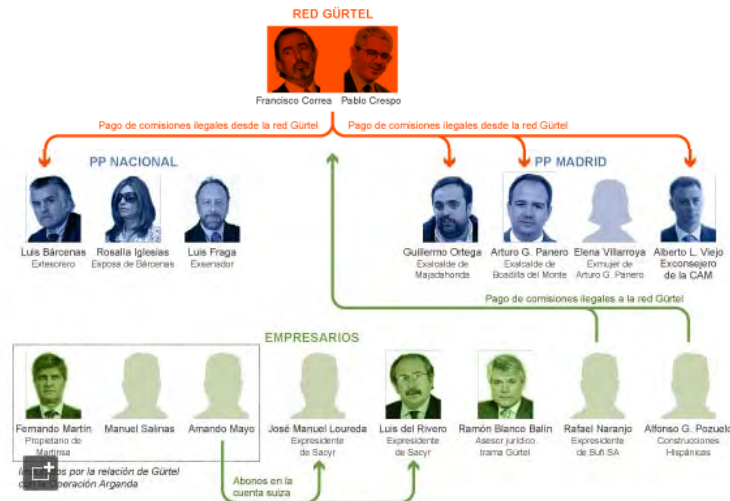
RED GÜRTEL

Francisco Correa
Pablo Crespo

Pago de comisiones ilegales desde la red Gürtel
Pago de comisiones ilegales desde la red Gürtel

PP NACIONAL

Luis Bárcenas
Extesorero

Rosalía Iglesias
Esposa de Bárcenas

Luis Fraga
Exsenador

PP MADRID

Guillermo Ortega
Exalcalde de Majadahonda

Arturo G. Panero
Exalcalde de Boadilla del Monte

Elena Villarroya
Exmujer de Arturo G. Panero

Alberto L. Viejo
Exconsejero de la CAM

Pago de comisiones ilegales a la red Gürtel

EMPRESARIOS

Fernando Martín
Propietario de Martinsa

Manuel Salinas

Amando Mayo

José Manuel Loureda
Expresidente de Sacyr

Luis del Rivero
Expresidente de Sacyr

Ramón Blanco Balín
Asesor jurídico trama Gürtel

Rafael Naranjo
Expresidente de Bufi SA

Alfonso G. Pozuelo
Construcciones Hispánicas

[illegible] por la relación de Gürtel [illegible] Operación Arganda

Abonos en la cuenta suiza